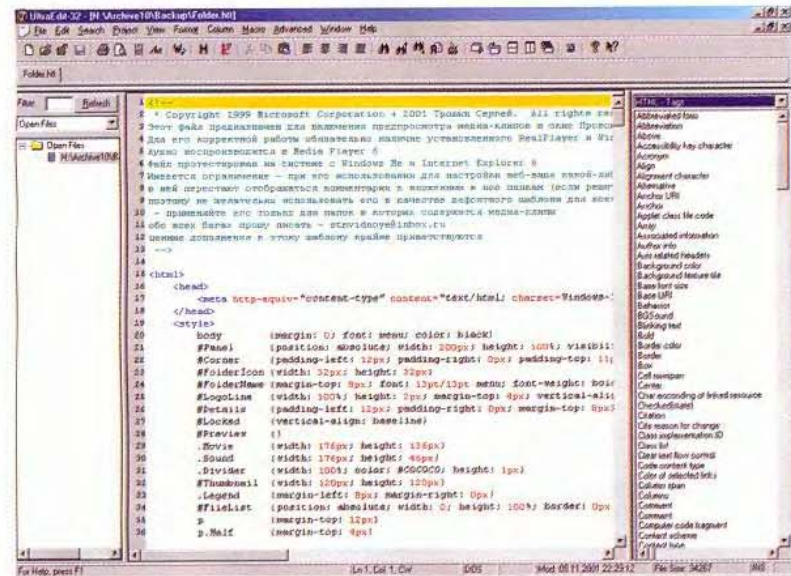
UltraEdit-32 - [H:\Archive10\Backup\Folder.htt]

File Edit Search Project View Format Column Macro Advanced Window Help

Folder.htt

Filter: Refresh

Open Files

Open Files

H:\Archive10\B

1 <!--
2 * Copyright 1999 Microsoft Corporation + 2001 Трошин Сергей. All rights res
3 Этот файл предназначен для включения предпросмотра медиа-клипов в окне Просм
4 Для его корректной работы обязательно наличие установленного RealPlayer и Wi
5 нужно воспроизводится в Media Player 6
6 файл протестирован на системе с Windows Me и Internet Explorer 6
7 Имеется ограничение - при его использовании для настройки веб-вида какой-ли
8 в ней перестают отображаться комментарии к ярлыкам и все папки (если реш
9 поэтому не желательно использовать его в качестве дефолтного шаблона для все
10 - применяйте его только для папок в которых содержатся медиа-клипы
11 обо всех багах прошу писать - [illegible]@inbox.ru
12 ценные дополнения к этому шаблону крайне приветствуются
13 -->
14
15 <html>
16 <head>
17 <meta http-equiv="content-type" content="text/html; charset=Windows-
18 </head>
19 <style>
20 body {margin: 0; font: menu; color: black}
21 #Panel {position: absolute; width: 200px; height: 100%; visibil
22 #Corner {padding-left: 12px; padding-right: 0px; padding-top: 11
23 #FolderIcon {width: 32px; height: 32px}
24 #FolderName {margin-top: 8px; font: 13pt/13pt menu; font-weight: bol
25 #LogoLine {width: 100%; height: 2px; margin-top: 4px; vertical-ali
26 #Details {padding-left: 12px; padding-right: 0px; margin-top: 8px
27 #Locked {vertical-align: baseline}
28 #Preview {}
29 .Movie {width: 176px; height: 136px}
30 .Sound {width: 176px; height: 46px}
31 .Divider {width: 100%; color: #C0C0C0; height: 1px}
32 #Thumbnail {width: 120px; height: 120px}
33 .Legend {margin-left: 8px; margin-right: 0px}
34 #FileList {position: absolute; width: 0; height: 100%; border: 0px
35 p {margin-top: 12px}
36 p.Half {margin-top: 4px}

HTML - Tags
Abbreviated form
Abbreviation
Above
Accessibility key character
Acronym
Align
Alignment character
Alternative
Anchor URI
Archive
Applet class file code
Array
Associated information
Author info
Axis related headers
Background color
Background texture tile
Base font size
Base URI
Behavior
BGSound
Blinking text
Bold
Border color
Border
Box
Cell row span
Center
Char encoding of linked resource
Checked(state)
Citation
Cite reason for change
Class implementation ID
Class list
Clear text flow control
Code content type
Color of selected links
Column span
Columns
Comment
Comment
Computer code fragment
Content scheme
Content type

For Help, press F1 | Ln 1, Col 1, C... | DOS | Mod: 08.11.2001 22:23:12 | File Size: 34267 | INS